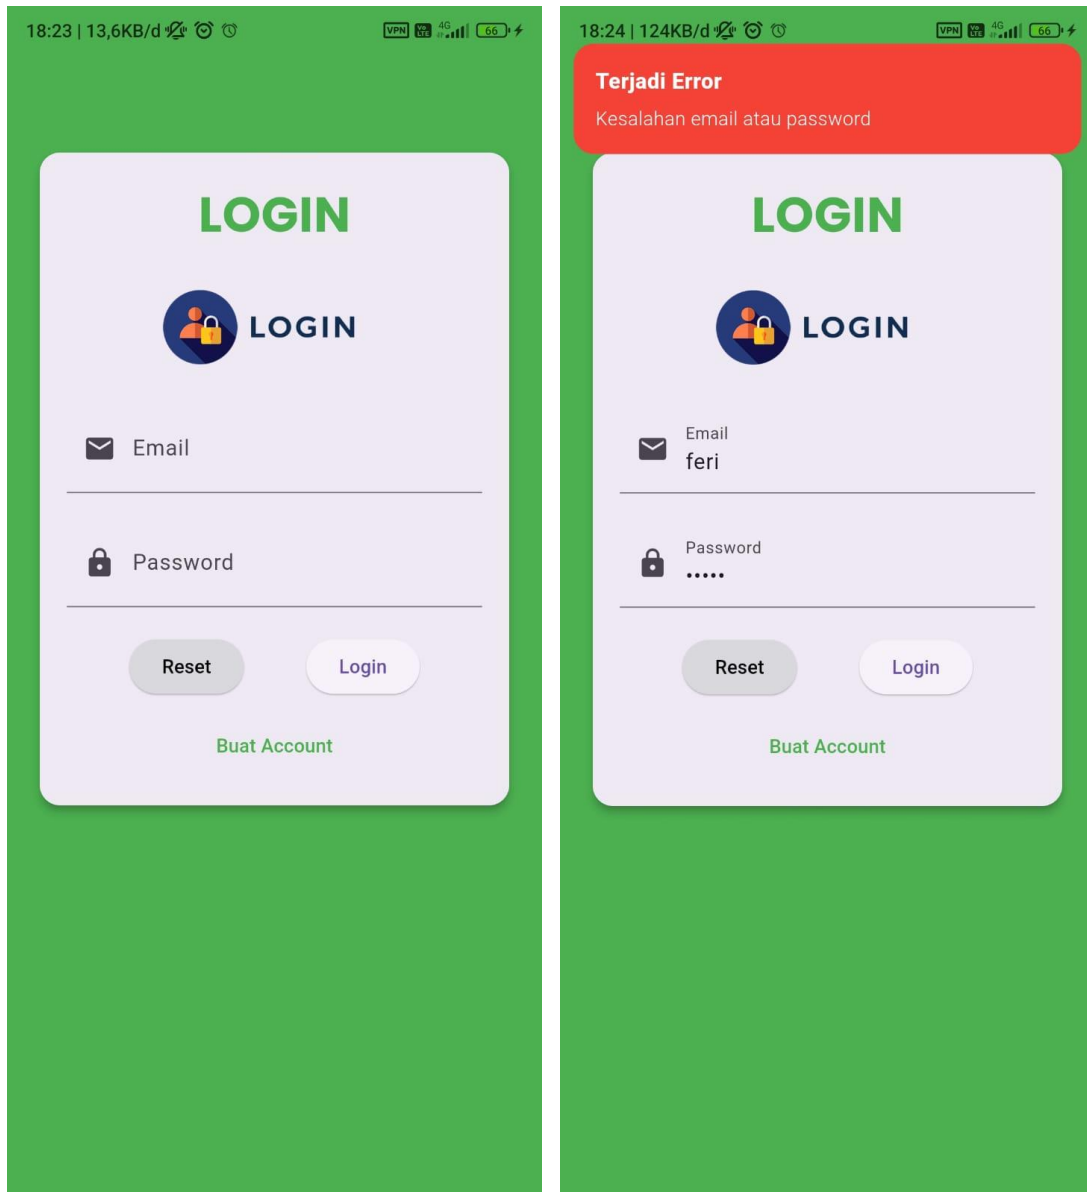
18:23 | 13,6KB/d

VPN 4G 66

LOGIN

LOGIN

Email

Password

Reset

Login

Buat Account

18:24 | 124KB/d

VPN 4G 66

Terjadi Error

Kesalahan email atau password

LOGIN

LOGIN

Email
feri

Password
•••••

Reset

Login

Buat Account